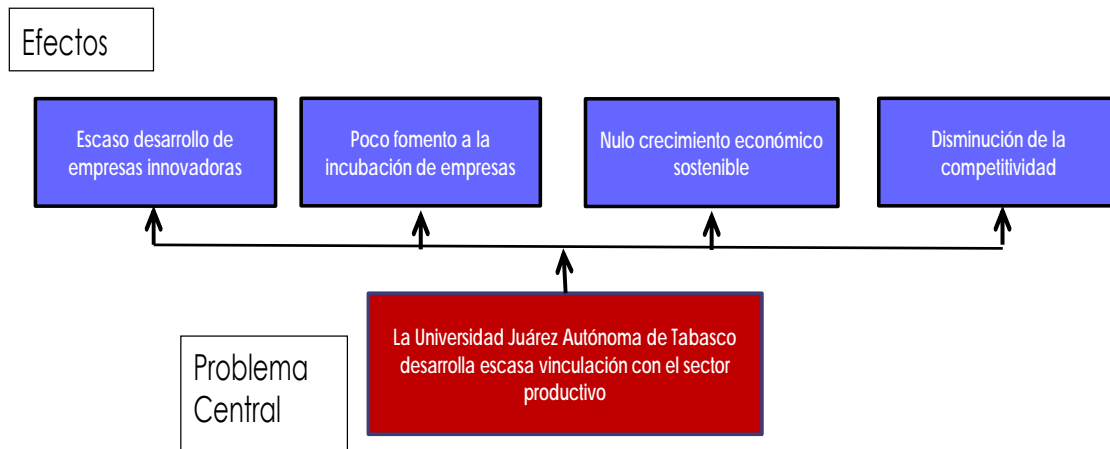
Efectos

Escaso desarrollo de empresas innovadoras

Poco fomento a la incubación de empresas

Nulo crecimiento económico sostenible

Disminución de la competitividad

Problema Central

La Universidad Juárez Autónoma de Tabasco desarrolla escasa vinculación con el sector productivo